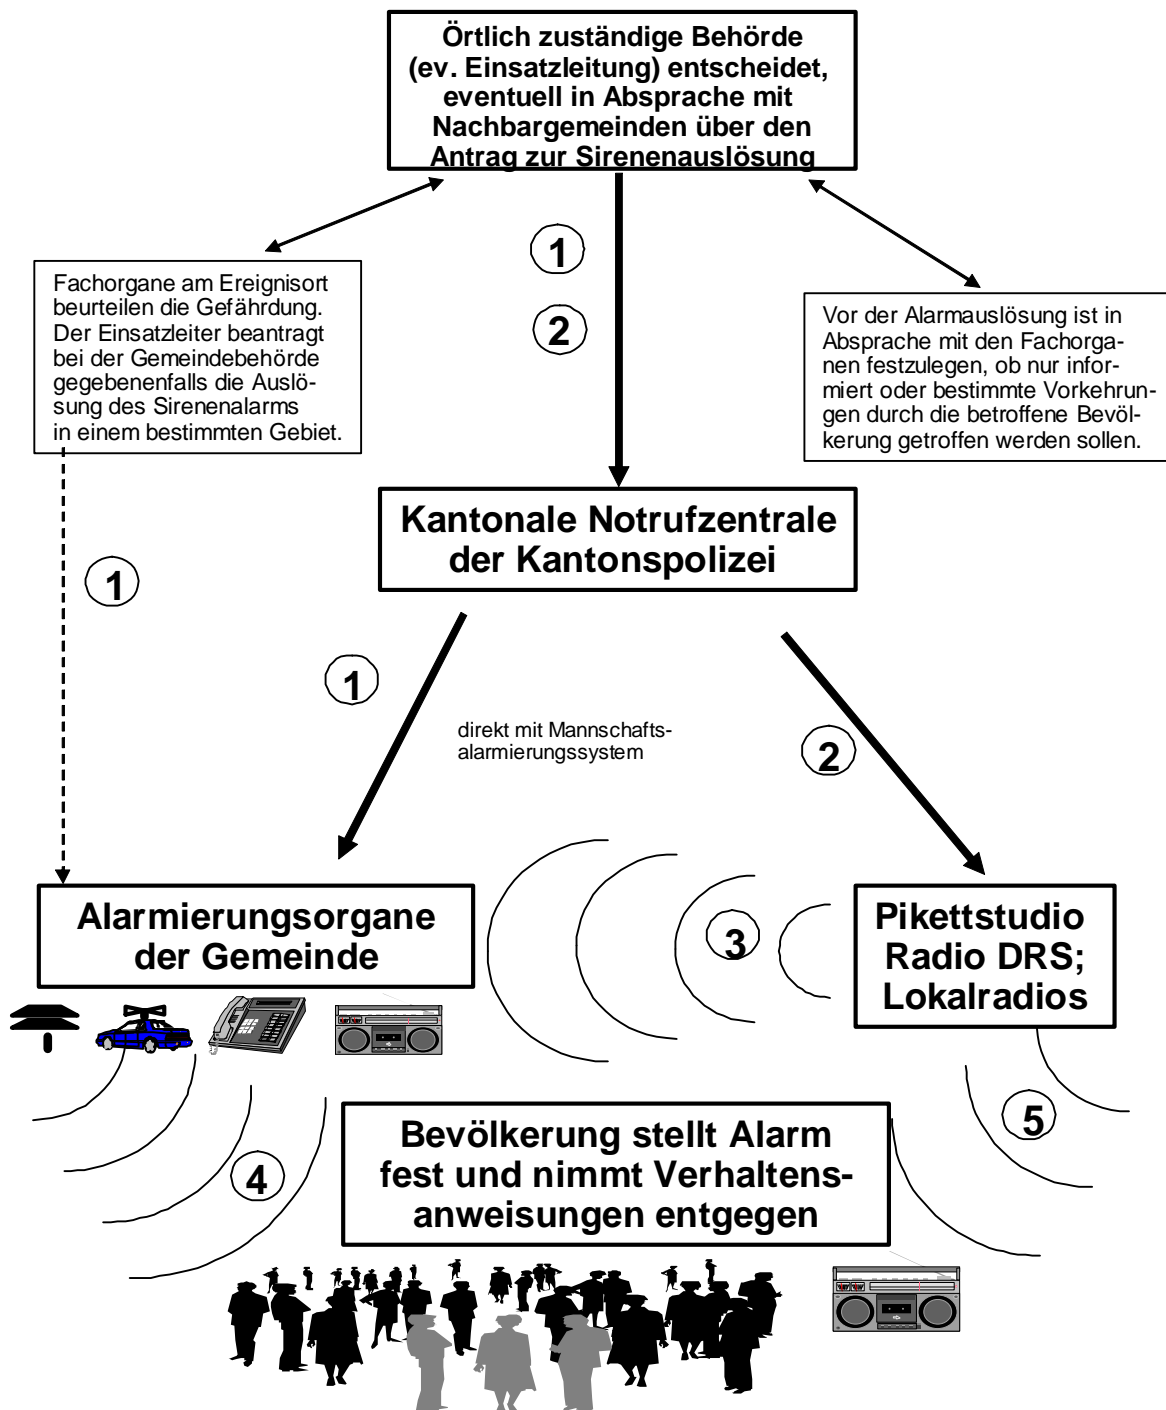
Örtlich zuständige Behörde (ev. Einsatzleitung) entscheidet, eventuell in Absprache mit Nachbargemeinden über den Antrag zur Sirenenauslösung

1

2

Fachorgane am Ereignisort beurteilen die Gefährdung. Der Einsatzleiter beantragt bei der Gemeindebehörde gegebenenfalls die Auslösung des Sirenenalarms in einem bestimmten Gebiet.

Vor der Alarmauslösung ist in Absprache mit den Fachorganen festzulegen, ob nur informiert oder bestimmte Vorkehrungen durch die betroffene Bevölkerung getroffen werden sollen.

Kantonale Notrufzentrale der Kantonspolizei

1

1

direkt mit Mannschaftsalarmierungssystem

2

Alarmierungsorgane der Gemeinde

3

Pikettstudio Radio DRS; Lokalradios

5

4

Bevölkerung stellt Alarm fest und nimmt Verhaltensanweisungen entgegen